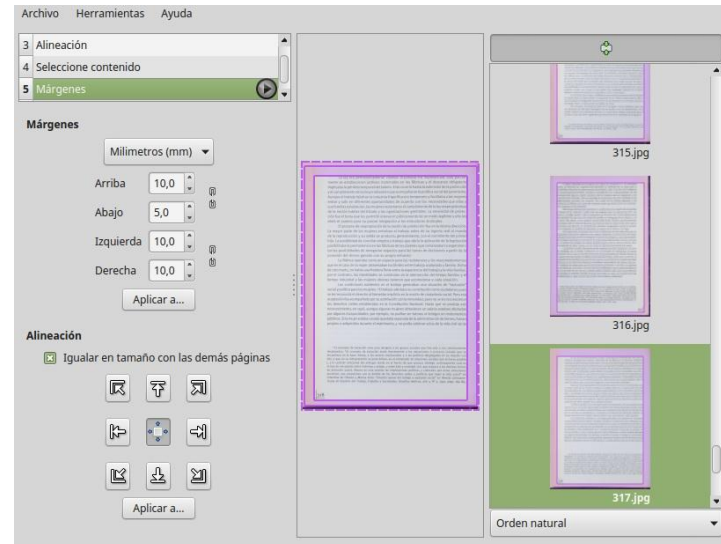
Archivo Herramientas Ayuda

3 Alineación
4 Seleccione contenido
5 Márgenes

Márgenes

Milimetros (mm)

Arriba 10,0
Abajo 5,0
Izquierda 10,0
Derecha 10,0

Aplicar a...

Alineación

Igualar en tamaño con las demás páginas

Aplicar a...

315.jpg

316.jpg

317.jpg

Orden natural